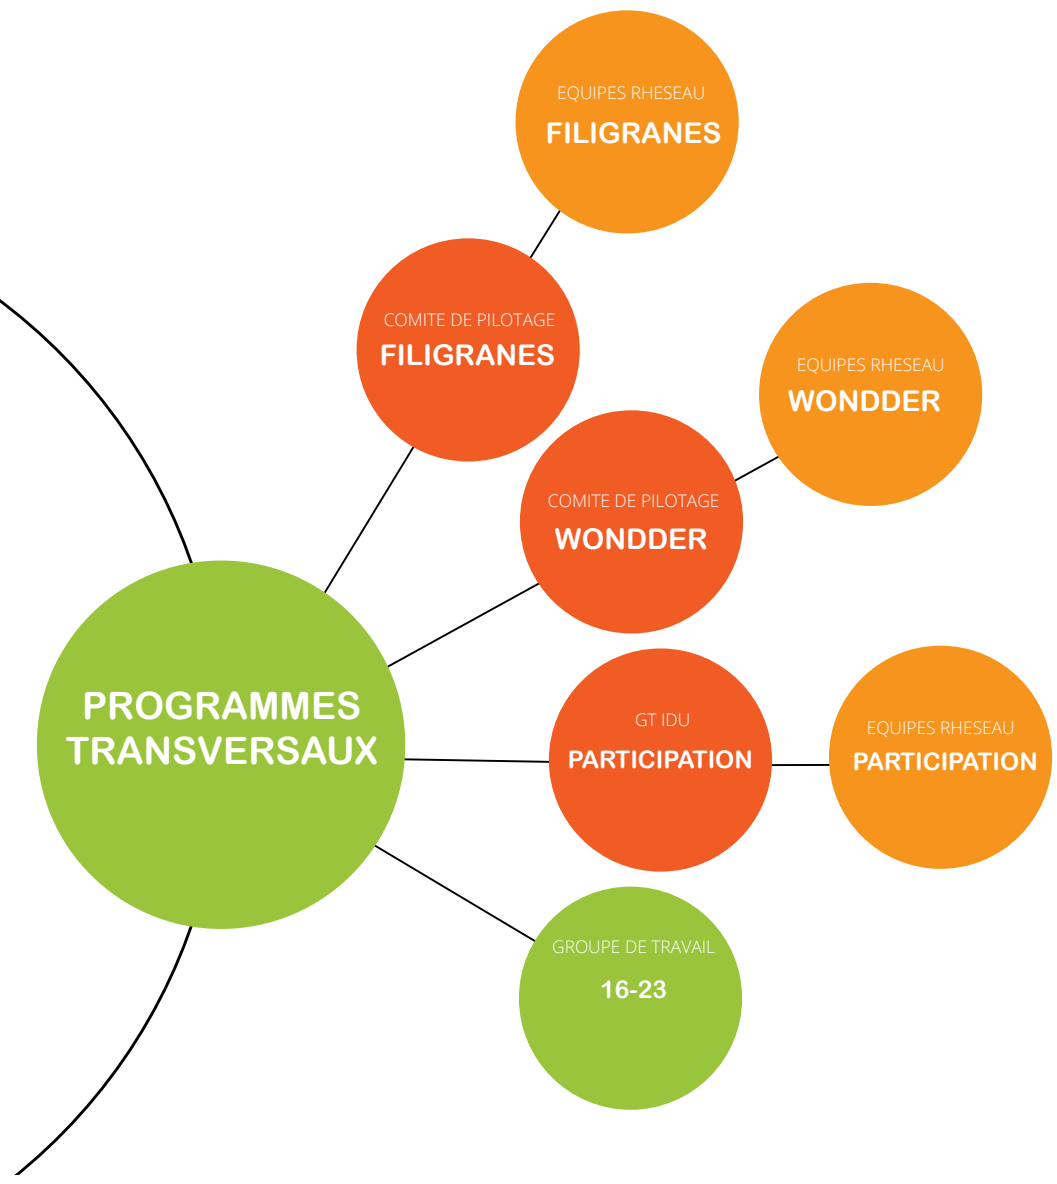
PROGRAMMES TRANSVERSAUX

COMITE DE PILOTAGE
FILIGRANES

EQUIPES RHESEAU
FILIGRANES

COMITE DE PILOTAGE
WONDDER

EQUIPES RHESEAU
WONDDER

GT IDU
PARTICIPATION

EQUIPES RHESEAU
PARTICIPATION

GROUPE DE TRAVAIL
16-23